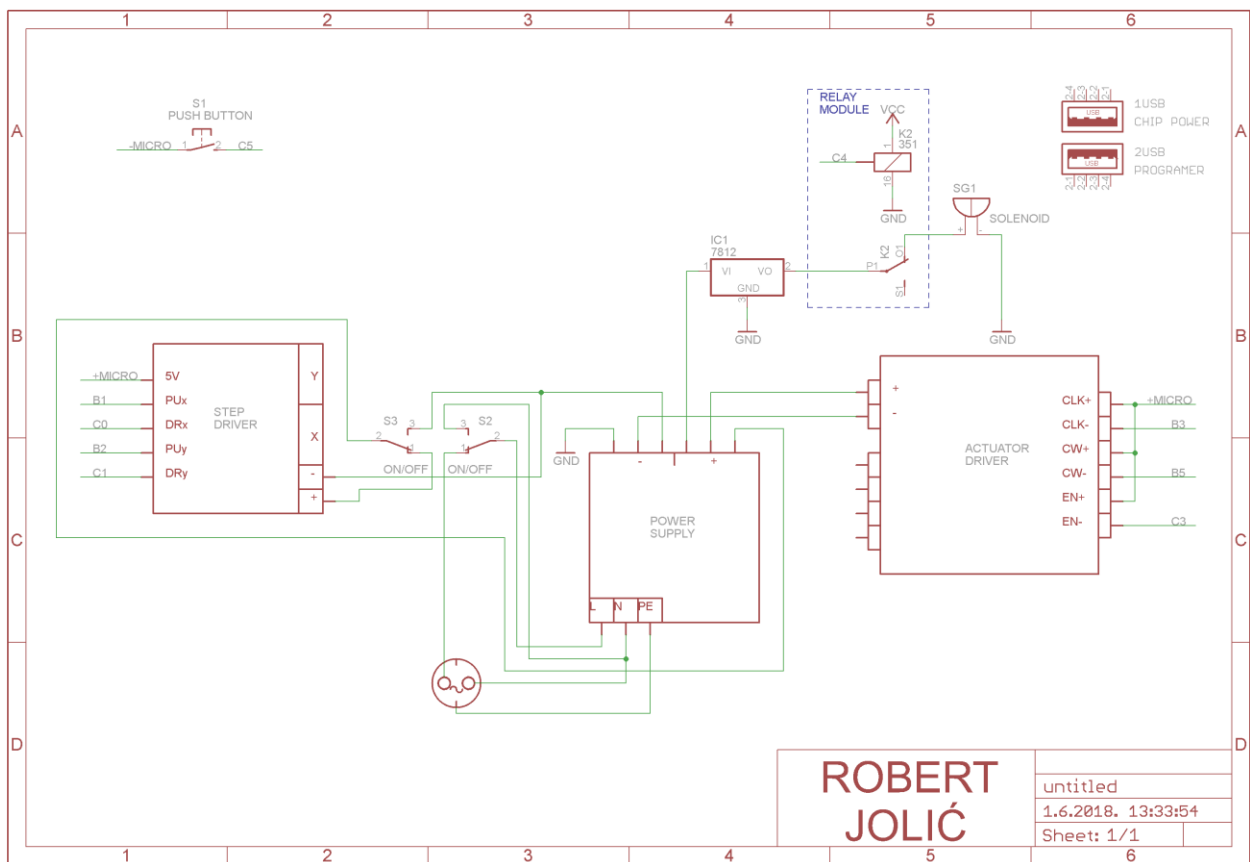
1 2 3 4 5 6

A

S1
PUSH BUTTON
-MICRO 1 2 C5

RELAY MODULE
VCC
K2
351
1
C4
16
GND

1USB
CHIP POWER
2USB
PROGRAMER

SG1
SOLENOID
+ -

IC1
7812
1 VI VO 2
GND
3
GND

K2
P1 O1
S1

GND

B

+MICRO 5V
B1 PUx
C0 DRx
B2 PUy
C1 DRy
STEP DRIVER
Y
X
-
+

S3
2 3 1
ON/OFF
S2
3 1 2
ON/OFF

GND
- +

POWER SUPPLY
L N PE

C

+
-
ACTUATOR DRIVER
CLK+ +MICRO
CLK- B3
CW+
CW- B5
EN+
EN- C3

D

ROBERT JOLIĆ
untitled
1.6.2018. 13:33:54
Sheet: 1/1

1 2 3 4 5 6